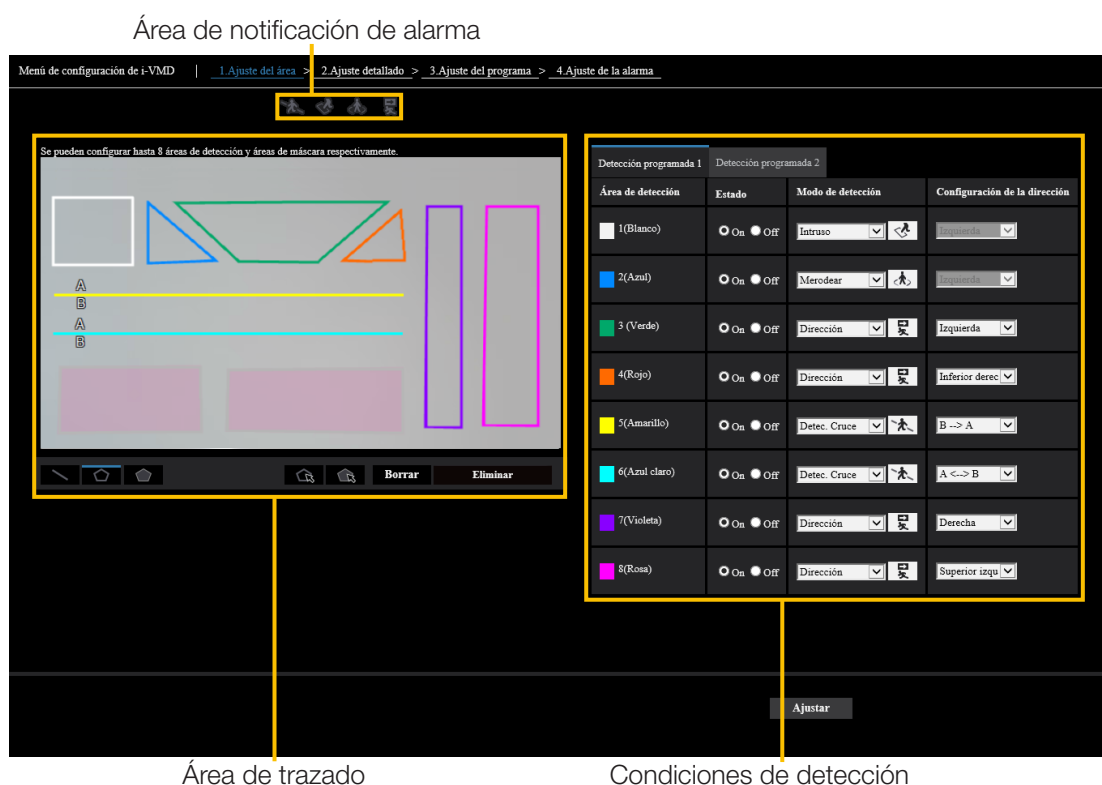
Área de notificación de alarma

Menú de configuración de i-VMD | 1.Ajuste del área > 2.Ajuste detallado > 3.Ajuste del programa > 4.Ajuste de la alarma

Se pueden configurar hasta 8 áreas de detección y áreas de máscara respectivamente.

A
B
A
B

Borrar Eliminar

Detección programada 1 Detección programada 2

| Área de detección | Estado | Modo de detección | Configuración de la dirección |
|---|---|---|---|
| 1(Blanco) | On Off | Intruso | Izquierda |
| 2(Azul) | On Off | Merodear | Izquierda |
| 3 (Verde) | On Off | Dirección | Izquierda |
| 4(Rojo) | On Off | Dirección | Inferior derec |
| 5(Amarillo) | On Off | Detec. Cruce | B --> A |
| 6(Azul claro) | On Off | Detec. Cruce | A <--> B |
| 7(Violeta) | On Off | Dirección | Derecha |
| 8(Rosa) | On Off | Dirección | Superior izqu |

Ajustar

Área de trazado

Condiciones de detección